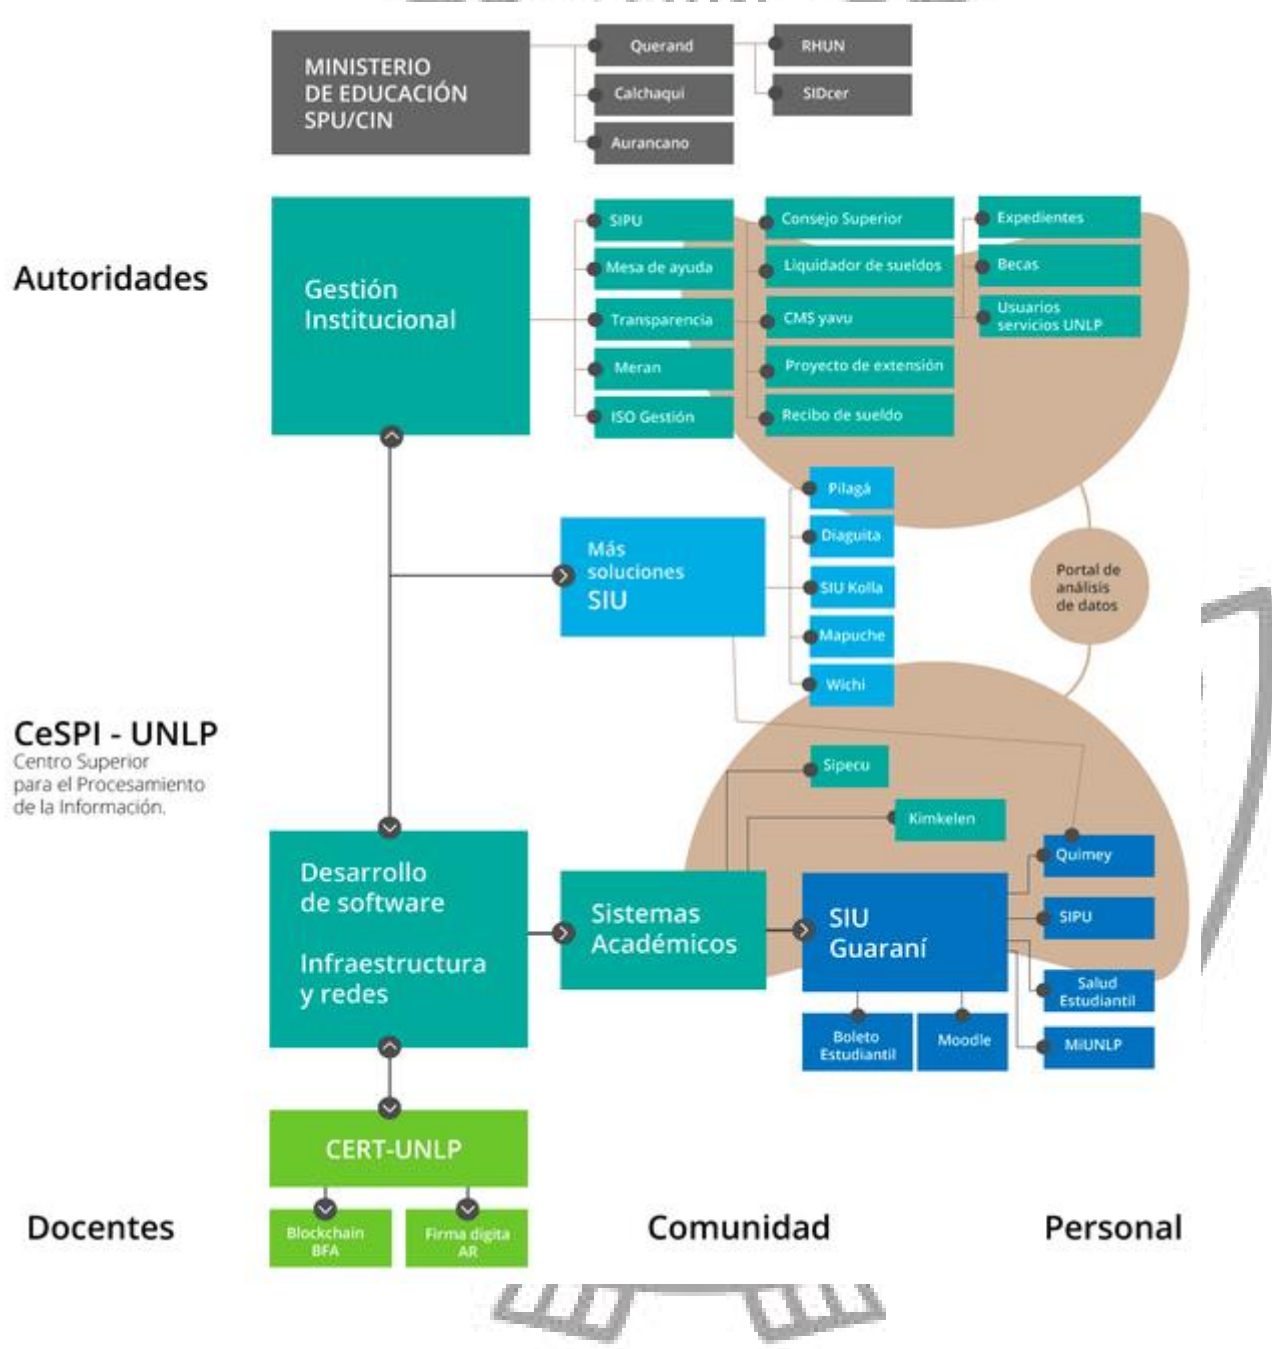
MINISTERIO DE EDUCACIÓN SPU/CIN

Querand

Calchaqui

Aurancano

RHUN

SIDcer

Autoridades

Gestión Institucional

SIPU

Mesa de ayuda

Transparencia

Meran

ISO Gestión

Consejo Superior

Liquidador de sueldos

CMS yavu

Proyecto de extensión

Recibo de sueldo

Expedientes

Becas

Usuarios servicios UNLP

Pilagá

Diaguita

SIU Kolla

Mapuche

Wichi

Más soluciones SIU

Portal de análisis de datos

CeSPI - UNLP
Centro Superior para el Procesamiento de la Información.

Sipecu

Kimkelen

Quimey

SIPU

Salud Estudiantil

MiUNLP

Desarrollo de software

Infraestructura y redes

Sistemas Académicos

SIU Guaraní

Boleto Estudiantil

Moodle

CERT-UNLP

Blockchain BFA

Firma digita AR

Docentes

Comunidad

Personal